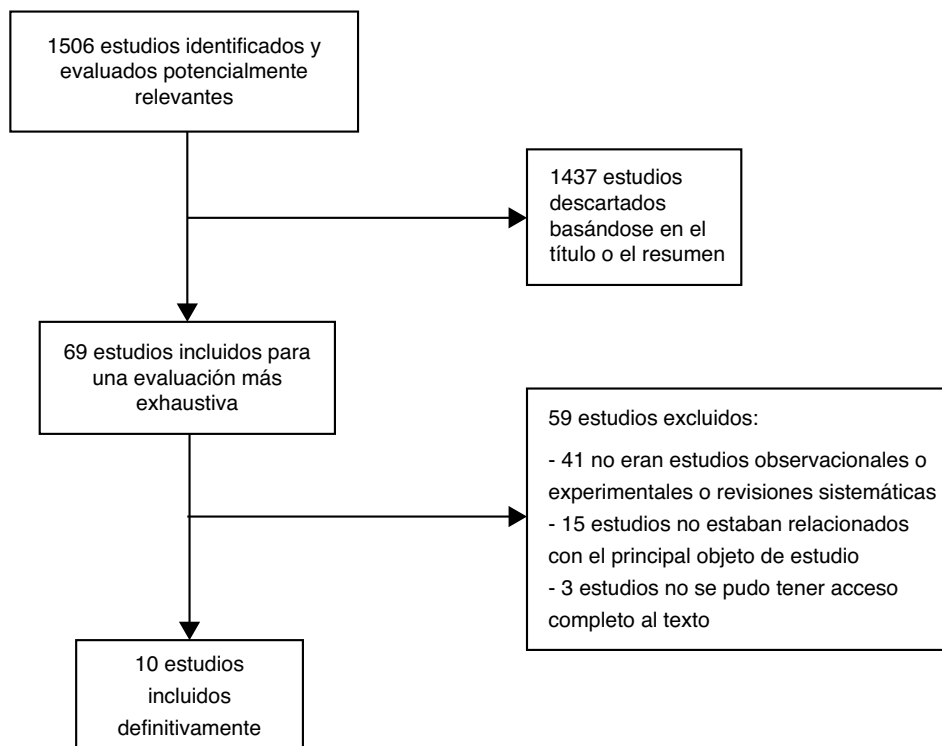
1506 estudios identificados y evaluados potencialmente relevantes

1437 estudios descartados basándose en el título o el resumen

69 estudios incluidos para una evaluación más exhaustiva

59 estudios excluidos:

- 41 no eran estudios observacionales o experimentales o revisiones sistemáticas
- 15 estudios no estaban relacionados con el principal objeto de estudio
- 3 estudios no se pudo tener acceso completo al texto

10 estudios incluidos definitivamente